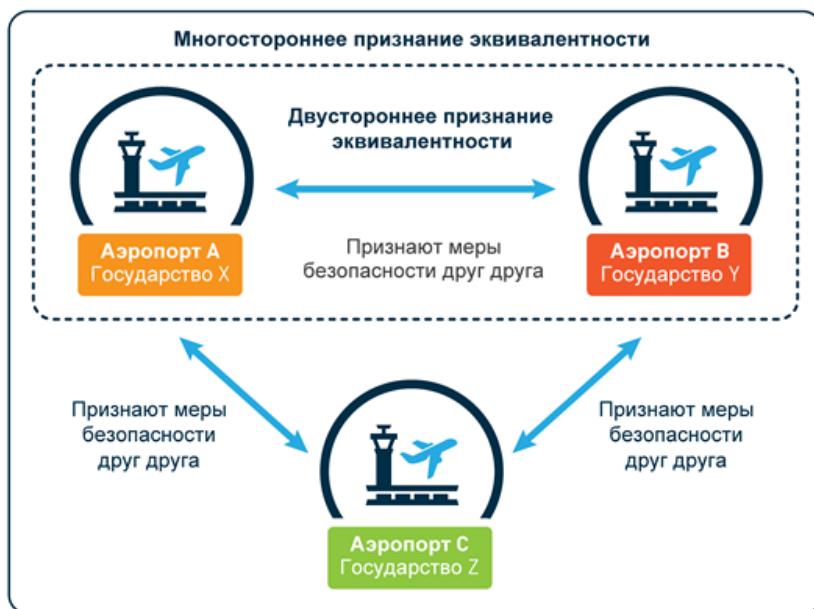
Многостороннее признание эквивалентности

Двустороннее признание эквивалентности

Аэропорт A
Государство X

Признают меры безопасности друг друга

Аэропорт B
Государство Y

Признают меры безопасности друг друга

Признают меры безопасности друг друга

Аэропорт C
Государство Z